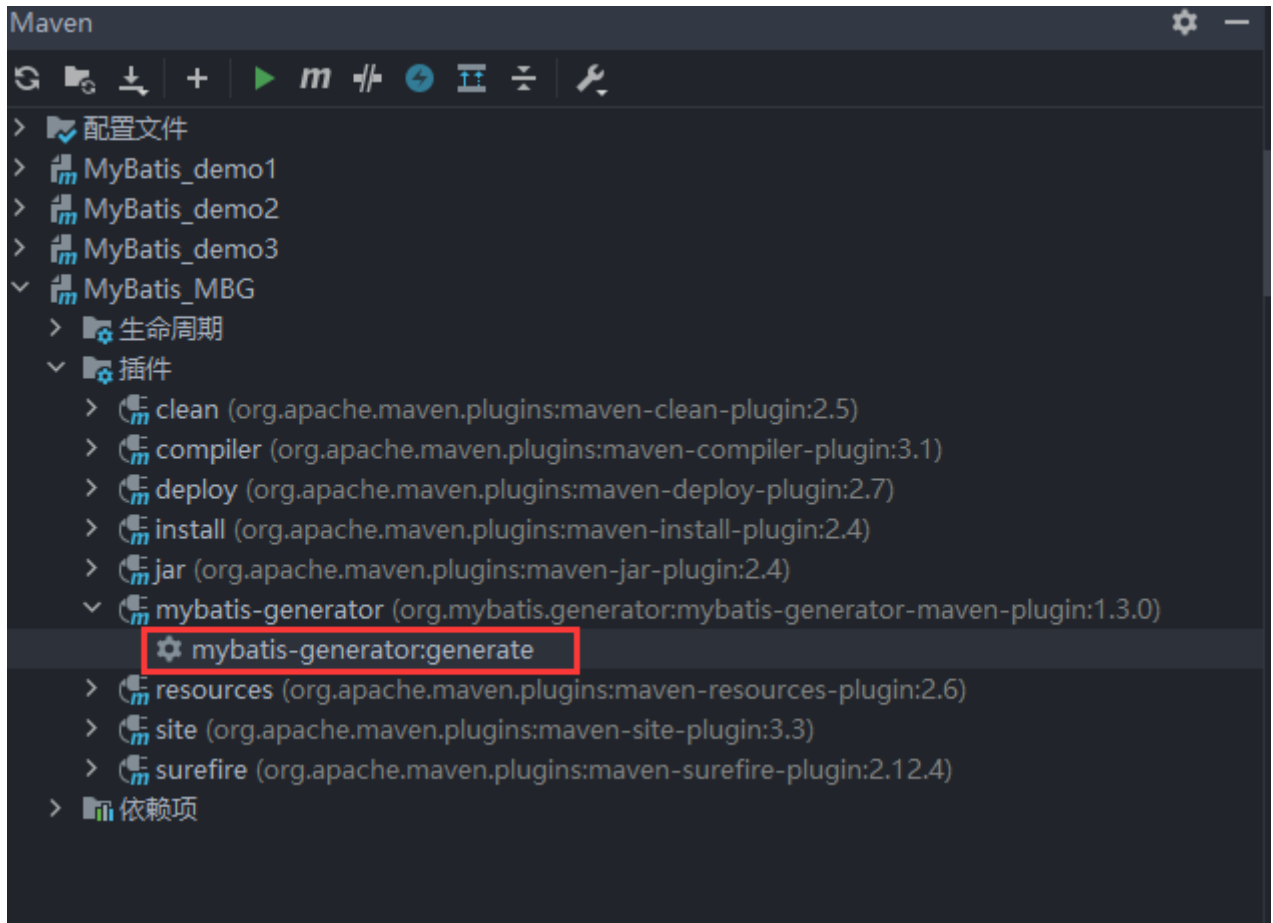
Maven

m

配置文件
MyBatis_demo1
MyBatis_demo2
MyBatis_demo3
MyBatis_MBG
生命周期
插件
clean (org.apache.maven.plugins:maven-clean-plugin:2.5)
compiler (org.apache.maven.plugins:maven-compiler-plugin:3.1)
deploy (org.apache.maven.plugins:maven-deploy-plugin:2.7)
install (org.apache.maven.plugins:maven-install-plugin:2.4)
jar (org.apache.maven.plugins:maven-jar-plugin:2.4)
mybatis-generator (org.mybatis.generator:mybatis-generator-maven-plugin:1.3.0)
mybatis-generator:generate
resources (org.apache.maven.plugins:maven-resources-plugin:2.6)
site (org.apache.maven.plugins:maven-site-plugin:3.3)
surefire (org.apache.maven.plugins:maven-surefire-plugin:2.12.4)
依赖项